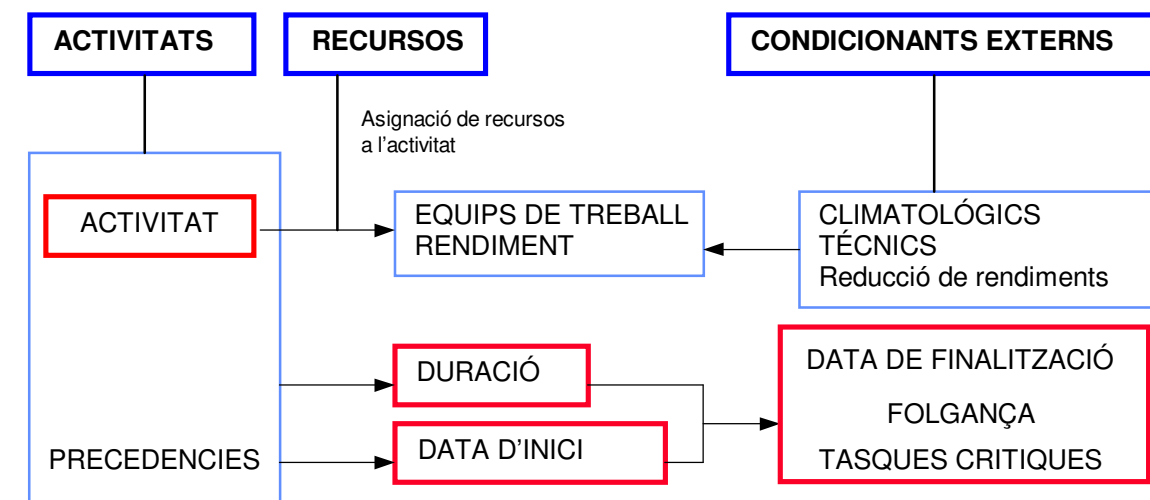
ACTIVITATS

RECURSOS

CONDICIONANTS EXTERNS

Asignació de recursos a l'activitat

ACTIVITAT

EQUIPS DE TREBALL
RENDIMENT

CLIMATOLÓGICS
TÉCNICS
Reducció de rendiments

DURACIÓ

DATA DE FINALITZACIÓ
FOLGANÇA
TASQUES CRITIQUES

PRECEDENCIES

DATA D'INICI